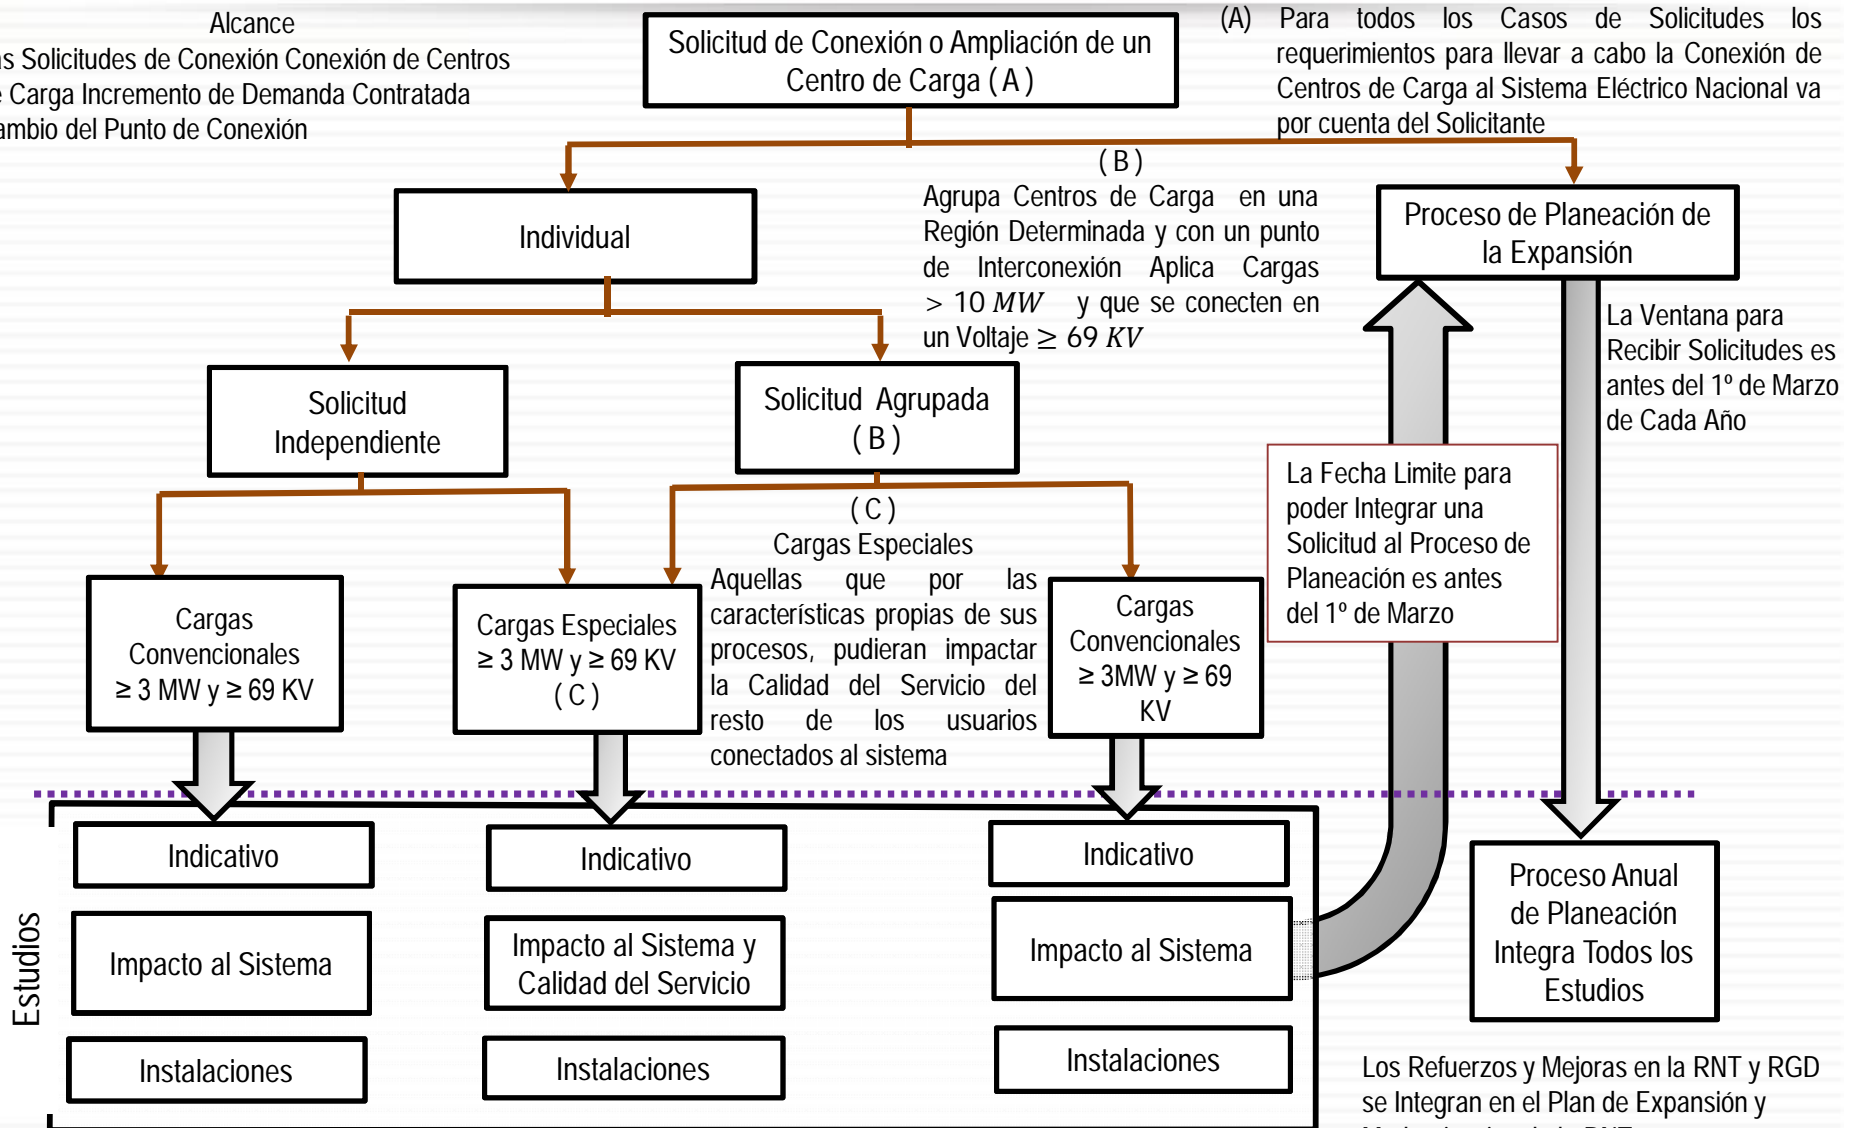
Alcance
s Solicitudes de Conexión Conexión de Centros Carga Incremento de Demanda Contratada ambio del Punto de Conexión

Solicitud de Conexión o Ampliación de un Centro de Carga ( A )

(A) Para todos los Casos de Solicitudes los requerimientos para llevar a cabo la Conexión de Centros de Carga al Sistema Eléctrico Nacional va por cuenta del Solicitante

Individual

( B )
Agrupa Centros de Carga en una Región Determinada y con un punto de Interconexión Aplica Cargas $> 10\ MW$ y que se conecten en un Voltaje $\geq 69\ KV$

Proceso de Planeación de la Expansión

La Ventana para Recibir Solicitudes es antes del 1º de Marzo de Cada Año

Solicitud Independiente

Solicitud Agrupada ( B )

( C )
Cargas Especiales
Aquellas que por las características propias de sus procesos, pudieran impactar la Calidad del Servicio del resto de los usuarios conectados al sistema

La Fecha Limite para poder Integrar una Solicitud al Proceso de Planeación es antes del 1º de Marzo

Cargas Convencionales ≥ 3 MW y ≥ 69 KV

Cargas Especiales ≥ 3 MW y ≥ 69 KV ( C )

Cargas Convencionales ≥ 3MW y ≥ 69 KV

Estudios

Indicativo

Impacto al Sistema

Instalaciones

Indicativo

Impacto al Sistema y Calidad del Servicio

Instalaciones

Indicativo

Impacto al Sistema

Instalaciones

Proceso Anual de Planeación Integra Todos los Estudios

Los Refuerzos y Mejoras en la RNT y RGD se Integran en el Plan de Expansión y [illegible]